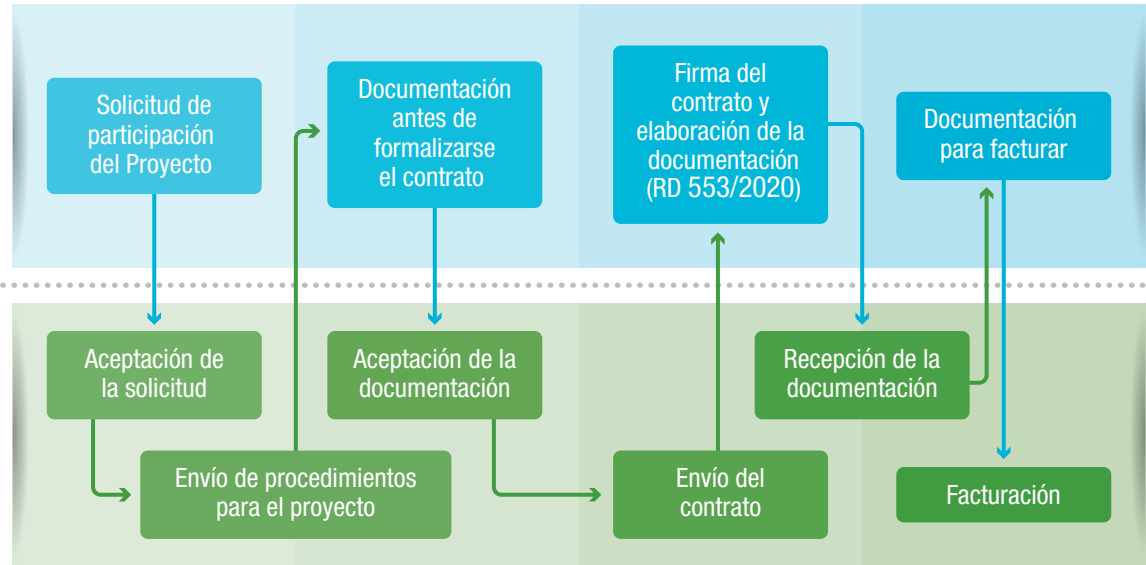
Solicitud de participación del Proyecto

Documentación antes de formalizarse el contrato

Firma del contrato y elaboración de la documentación (RD 553/2020)

Documentación para facturar

Aceptación de la solicitud

Aceptación de la documentación

Recepción de la documentación

Envío de procedimientos para el proyecto

Envío del contrato

Facturación